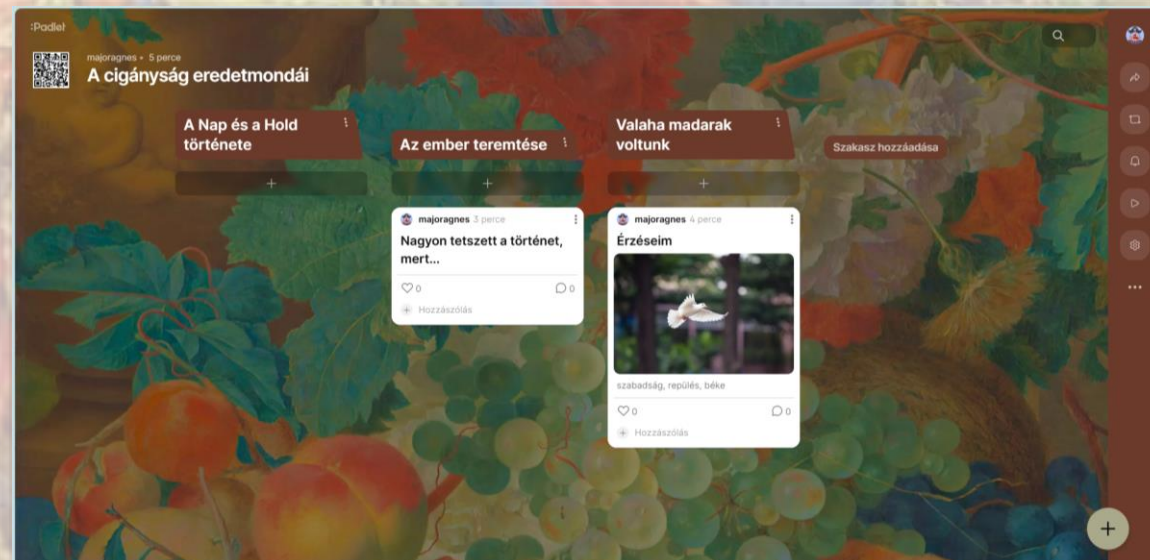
:Padlet

majoragnes • 5 perce
A cigányság eredetmondái

A Nap és a Hold története

+

Az ember teremtése

+

majoragnes 3 perce
Nagyon tetszett a történet, mert...

0
0
Hozzászólás

Valaha madarak voltunk

+

majoragnes 4 perce
Érzéseim

szabadság, repülés, béke

0
0
Hozzászólás

Szakasz hozzáadása

+